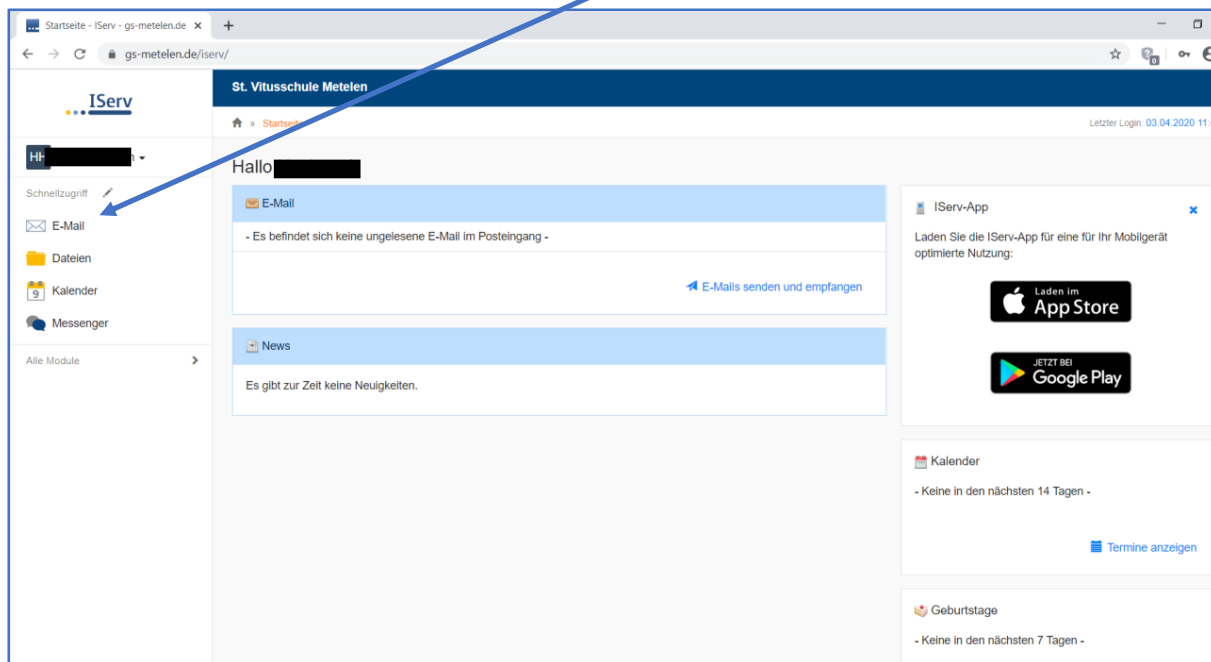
Startseite - IServ - gs-metelen.de ×

gs-metelen.de/iserv/

IServ

St. Vitusschule Metelen

» Startseite

Letzter Login: 03.04.2020 11:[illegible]

HH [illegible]n

Schnellzugriff

E-Mail

Dateien

Kalender

Messenger

Alle Module

Hallo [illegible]

E-Mail

- Es befindet sich keine ungelesene E-Mail im Posteingang -

E-Mails senden und empfangen

News

Es gibt zur Zeit keine Neuigkeiten.

IServ-App

Laden Sie die IServ-App für eine für Ihr Mobilgerät optimierte Nutzung:

Laden im App Store

JETZT BEI Google Play

Kalender

- Keine in den nächsten 14 Tagen -

Termine anzeigen

Geburtstage

- Keine in den nächsten 7 Tagen -